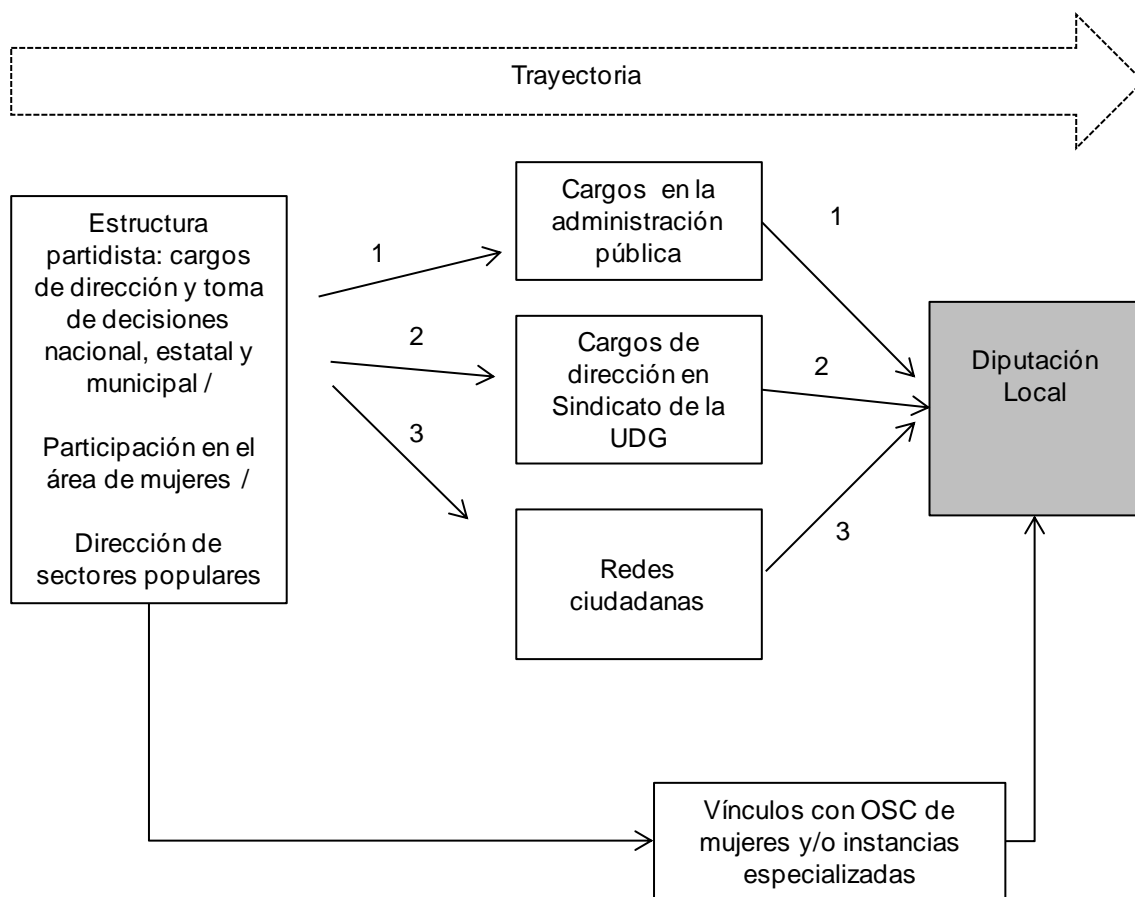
Trayectoria

Estructura partidista: cargos de dirección y toma de decisiones nacional, estatal y municipal /

Participación en el área de mujeres /

Dirección de sectores populares

1

2

3

Cargos en la administración pública

Cargos de dirección en Sindicato de la UDG

Redes ciudadanas

1

2

3

Diputación Local

Vínculos con OSC de mujeres y/o instancias especializadas